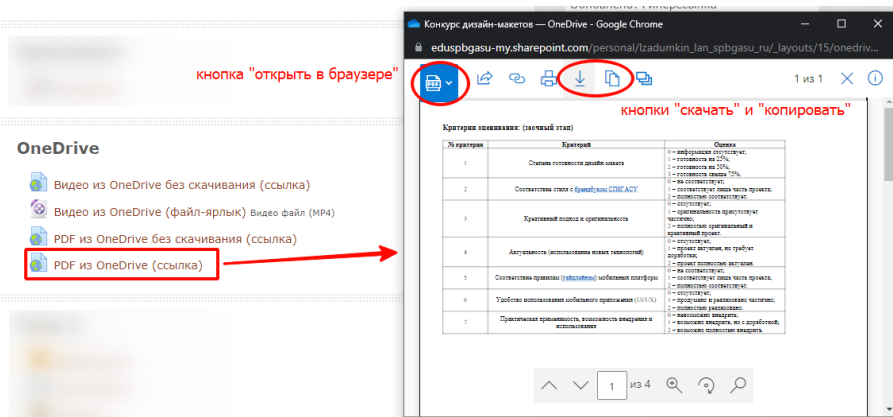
Обновлено: Гиперссылка

Конкурс дизайн-макетов — OneDrive - Google Chrome

eduspbgasu-my.sharepoint.com/personal/lzadumkin_lan_spbgasu_ru/_layouts/15/onedriv

кнопка "открыть в браузере"

1 из 1

кнопки "скачать" и "копировать"

OneDrive

Видео из OneDrive без скачивания (ссылка)

Видео из OneDrive (файл-ярлык) Видео файл (MP4)

PDF из OneDrive без скачивания (ссылка)

PDF из OneDrive (ссылка)

Критерии оценивания: (заочный этап)

| № критерия | Критерий | Оценка |
|---|---|---|
| 1 | Степень готовности дизайн макета | 0 – информация отсутствует; 1 – готовность на 25%; 1 – готовность на 50%; 1 – готовность свыше 75%; |
| 2 | Соответствие стилю с брендбуком СПбГАСУ | 0 – не соответствует; 1 – соответствует лишь часть проекта; 2 – полностью соответствует. |
| 3 | Креативный подход и оригинальность | 0 – отсутствует; 1 – оригинальность присутствует частично; 2 – полностью оригинальный и креативный проект. |
| 4 | Актуальность (использование новых технологий) | 0 – отсутствует; 1 – проект актуален, но требует доработки; 2 – проект полностью актуален. |
| 5 | Соответствие правилам (гайдлайнам) мобильных платформ | 0 – не соответствует; 1 – соответствует лишь часть проекта; 2 – полностью соответствует. |
| 6 | Удобство использования мобильного приложения (UI/UX) | 0 – отсутствует; 1 – продумано и реализовано частично; 2 – полностью реализовано. |
| 7 | Практическая применимость, возможность внедрения и использования | 0 – невозможно внедрить; 1 – возможно внедрить, но с доработкой; 2 – возможно полностью внедрить. |

1 из 4